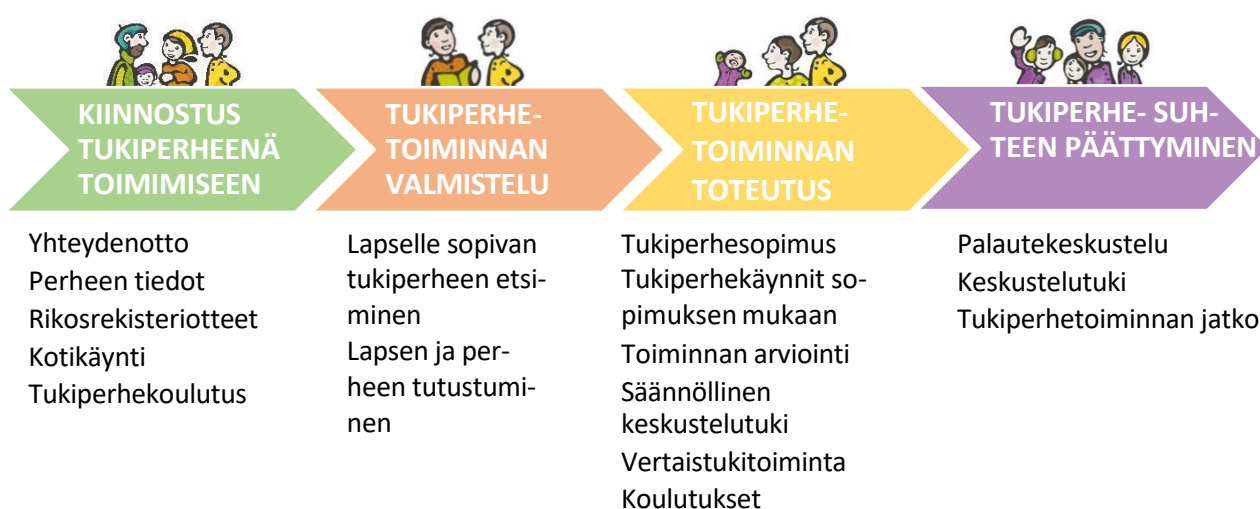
KIINNOSTUS TUKIPERHEENÄ TOIMIMISEEN

Yhteydenotto
Perheen tiedot
Rikosrekisteriotteet
Kotikäynti
Tukiperhekoulutus

TUKIPERHETOIMINNAN VALMISTELU

Lapselle sopivan tukiperheen etsiminen
Lapsen ja perheen tutustuminen

TUKIPERHETOIMINNAN TOTEUTUS

Tukiperhesopimus
Tukiperhekäynnit sopimuksen mukaan
Toiminnan arviointi
Säännöllinen keskustelutuki
Vertaistukitoiminta
Koulutukset

TUKIPERHE- SUHTEEN PÄÄTTYMINEN

Palautekeskustelu
Keskustelutuki
Tukiperhetoiminnan jatko